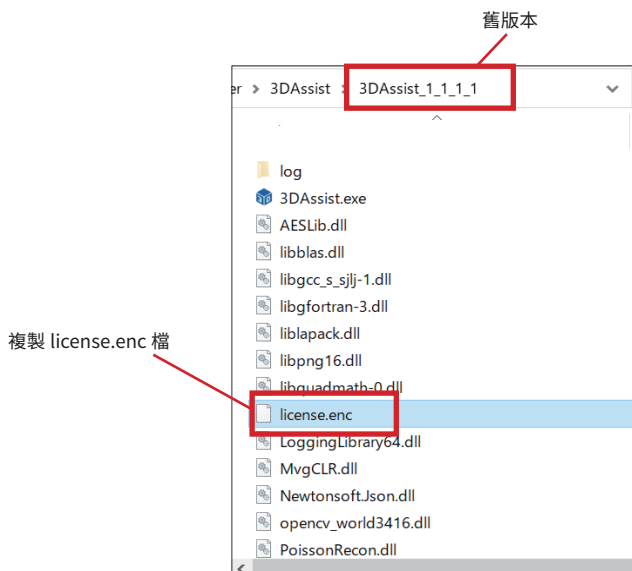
舊版本

er > 3DAssist > 3DAssist_1_1_1_1

複製 license.enc 檔

log
3DAssist.exe
AESLib.dll
libblas.dll
libgcc_s_sjlj-1.dll
libgfortran-3.dll
liblapack.dll
libpng16.dll
libquadmath-0.dll
license.enc
LoggingLibrary64.dll
MvgCLR.dll
Newtonsoft.Json.dll
opencv_world3416.dll
PoissonRecon.dll